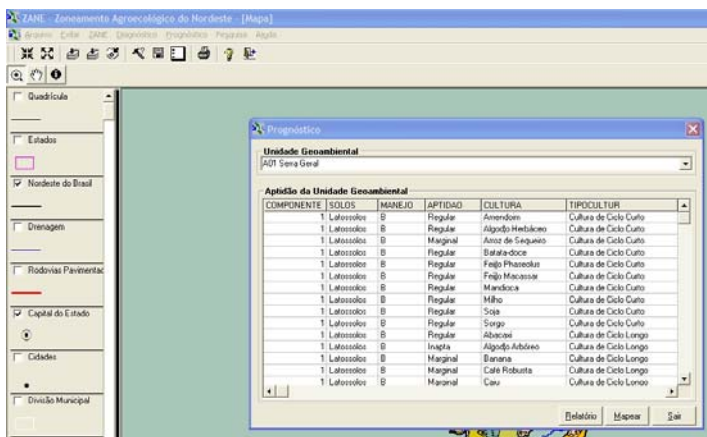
ZANE - Zoneamento Agroecológico do Nordeste - [Mapa]

Arquivo Exibir ZANE Diagnóstico Prognóstico Pesquisa Ajuda

Quadrícula

Estados

Nordeste do Brasil

Drenagem

Rodovias Pavimentad

Capital do Estado

Cidades

Divisão Municipal

Prognóstico

Unidade Geoambiental

A01 Serra Geral

Aptidão da Unidade Geoambiental

| COMPONENTE | SOLOS | MANEJO | APTIDAO | CULTURA | TIPOCULTUR |
|---|---|---|---|---|---|
| 1 | Latossolos | B | Regular | Amendoim | Cultura de Ciclo Curto |
| 1 | Latossolos | B | Regular | Algodão Herbáceo | Cultura de Ciclo Curto |
| 1 | Latossolos | B | Marginal | Arroz de Sequeiro | Cultura de Ciclo Curto |
| 1 | Latossolos | B | Regular | Batata-doce | Cultura de Ciclo Curto |
| 1 | Latossolos | B | Regular | Feijão Phaseolus | Cultura de Ciclo Curto |
| 1 | Latossolos | B | Regular | Feijão Macassar | Cultura de Ciclo Curto |
| 1 | Latossolos | B | Regular | Mandioca | Cultura de Ciclo Curto |
| 1 | Latossolos | B | Regular | Milho | Cultura de Ciclo Curto |
| 1 | Latossolos | B | Regular | Soja | Cultura de Ciclo Curto |
| 1 | Latossolos | B | Regular | Sorgo | Cultura de Ciclo Curto |
| 1 | Latossolos | B | Regular | Abacaxi | Cultura de Ciclo Longo |
| 1 | Latossolos | B | Inapta | Algodão Arbóreo | Cultura de Ciclo Longo |
| 1 | Latossolos | B | Marginal | Banana | Cultura de Ciclo Longo |
| 1 | Latossolos | B | Marginal | Café Robusta | Cultura de Ciclo Longo |
| 1 | Latossolos | B | Marginal | Caju | Cultura de Ciclo Longo |

Relatório Mapear Sair